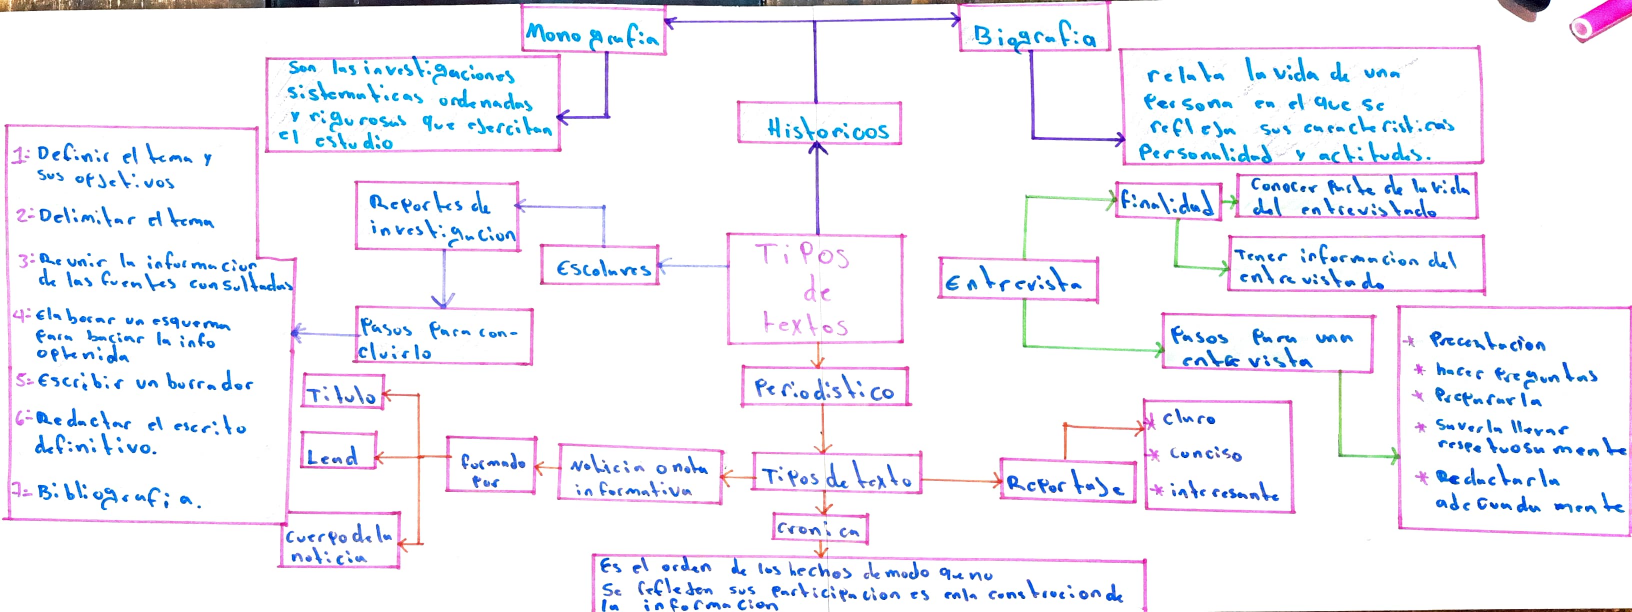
Monografia

Biografia

Son las investigaciones sistematicas ordenadas y rigurosas que ejercitan el estudio

relata la vida de una persona en el que se refleja sus caracteristicas personalidad y actitudes.

Historicos

1: Definir el tema y sus objetivos

2: Delimitar el tema

3: Reunir la informacion de las fuentes consultadas

4: Elaborar un esquema para baciar la info optenida

5: Escribir un borrador

6: Redactar el escrito definitivo.

7: Bibliografia.

Reportes de investigacion

Escolares

Tipos de textos

Finalidad

Conocer parte de la vida del entrevistado

Tener informacion del entrevistado

Entrevista

Pasos para concluirlo

Pasos para una entrevista

* Presentacion
* hacer preguntas
* Prepararla
* Saverla llevar respetuosamente
* Redactarla adecuadamente

Titulo

Periodistico

Lead

Formado por

Noticia o nota informativa

Tipos de texto

Reportaje

claro

conciso

* interesante

Cuerpo de la noticia

Cronica

Es el orden de los hechos de modo que no se reflejan sus participacion es en la construccion de la informacion